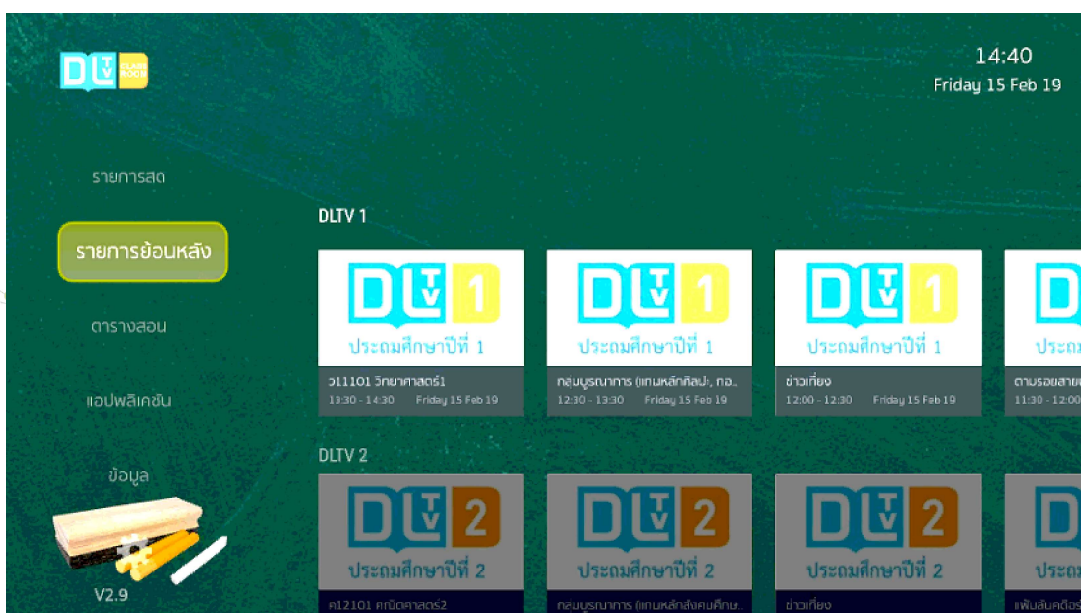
DLTV CLASS ROOM

14:40
Friday 15 Feb 19

รายการสด

รายการย้อนหลัง

ตารางสอน

แอปพลิเคชัน

ข้อมูล

V2.9

DLTV 1

DLTV 1 ประถมศึกษาปีที่ 1
ว11101 วิทยาศาสตร์1
13:30 - 14:30 Friday 15 Feb 19

DLTV 1 ประถมศึกษาปีที่ 1
กลุ่มบูรณาการ (แทนหลักศิลปะ, กอ..
12:30 - 13:30 Friday 15 Feb 19

DLTV 1 ประถมศึกษาปีที่ 1
ข่าวเที่ยง
12:00 - 12:30 Friday 15 Feb 19

D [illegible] ประถ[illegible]
ตามรอยสาย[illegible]
11:30 - 12:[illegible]

DLTV 2

DLTV 2 ประถมศึกษาปีที่ 2
ค12101 คณิตศาสตร์2

DLTV 2 ประถมศึกษาปีที่ 2
กลุ่มบูรณาการ (แทนหลักสังคมศึกษ..

DLTV 2 ประถมศึกษาปีที่ 2
ข่าวเที่ยง

D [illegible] ประถ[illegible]
แฟ้มสัมศึกษ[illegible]